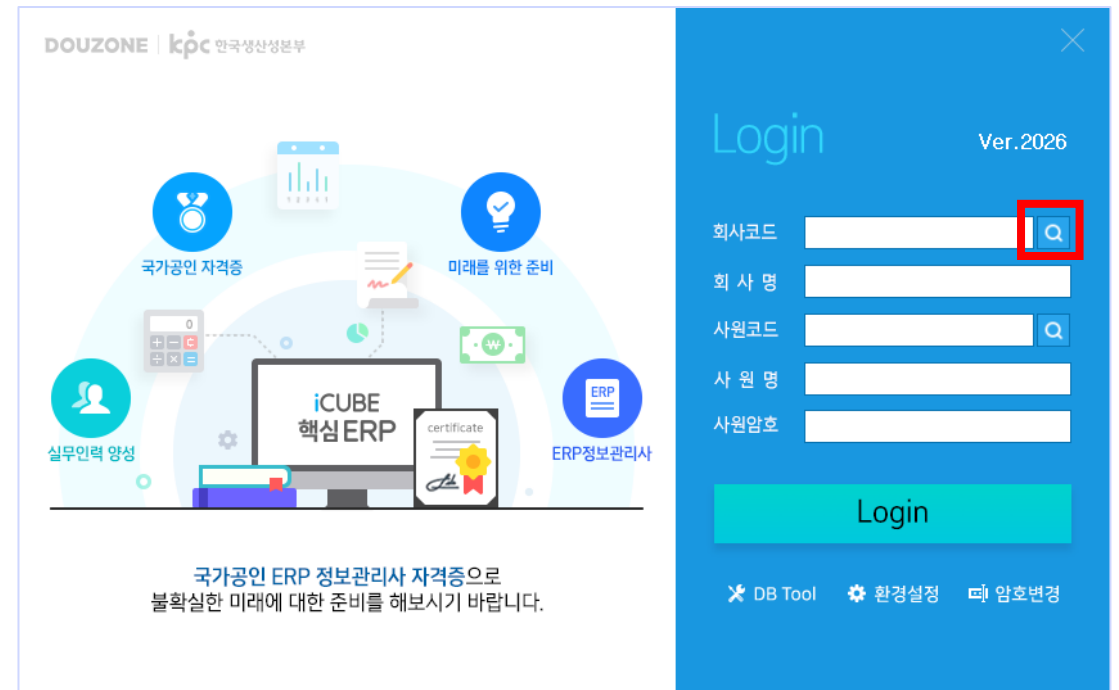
DOUZONE | kpc 한국생산성본부

국가공인 자격증

미래를 위한 준비

0

C

실무인력 양성

iCUBE
핵심 ERP

certificate

ERP

ERP정보관리사

국가공인 ERP 정보관리사 자격증으로
불확실한 미래에 대한 준비를 해보시기 바랍니다.

Login

Ver.2026

회사코드

회 사 명

사원코드

사 원 명

사원암호

Login

DB Tool

환경설정

암호변경